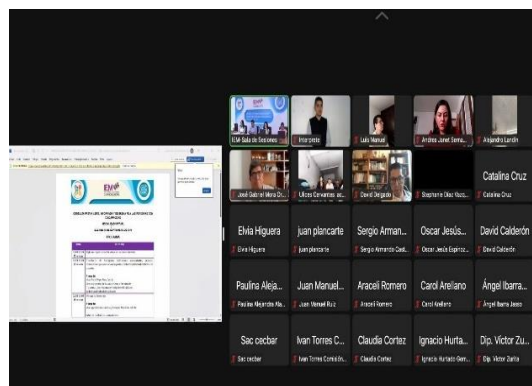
H.M Sala de Sesiones
Intérprete
Luis Manuel
Andrea Janet Serna...
Alejandro Landín
José Gabriel Mora Ch...
Ulises Cervantes se...
David Delgado
Stephanie Díaz Vazq...
Catalina Cruz
Catalina Cruz
Elvia Higuera
Elvia Higuera
juan plancarte
juan plancarte
Sergio Arman...
Sergio Armando Cast...
Oscar Jesús...
Oscar Jesús Espinoz...
David Calderón
David Calderón
Paulina Aleja...
Paulina Alejandra Ala...
Juan Manuel...
Juan Manuel Ruiz
Araceli Romero
Araceli Romero
Carol Arellano
Carol Arellano
Ángel Ibarra...
Ángel Ibarra Jasso
Sac cecbar
Sac cecbar
Ivan Torres C...
Ivan Torres Comisión...
Claudia Cortez
Claudia Cortez
Ignacio Hurta...
Ignacio Hurtado Gom...
Dip. Víctor Zu...
Dip. Víctor Zurita
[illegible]